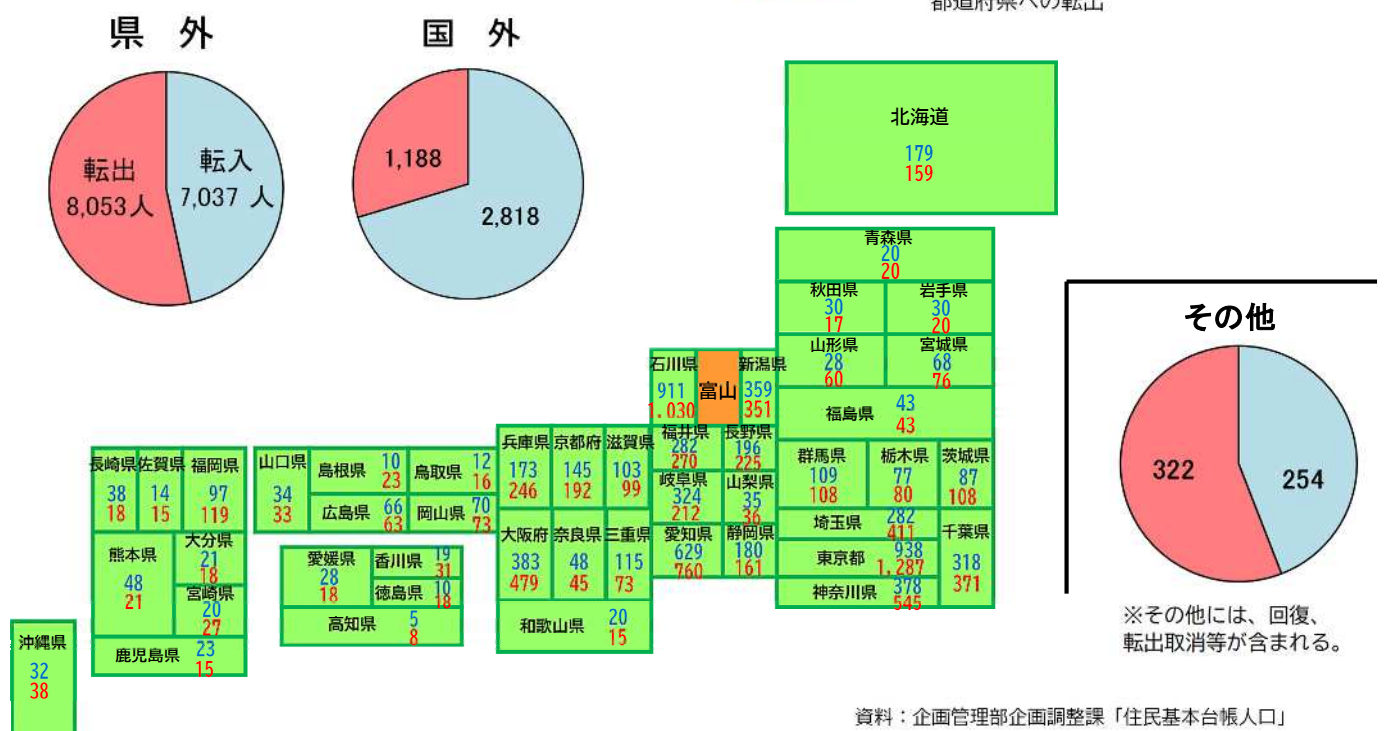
都道府県への転出

県 外

転出 8,053人

転入 7,037 人

国 外

1,188

2,818

北海道 179 159

青森県 20 20

秋田県 30 17

岩手県 30 20

山形県 28 60

宮城県 68 76

石川県 911 1,030

富山

新潟県 359 351

福島県 43 43

福井県 282 270

長野県 196 225

群馬県 109 108

栃木県 77 80

茨城県 87 108

岐阜県 324 212

山梨県 35 36

埼玉県 282 411

千葉県 318 371

愛知県 629 760

静岡県 180 161

東京都 938 1,287

神奈川県 378 545

兵庫県 173 246

京都府 145 192

滋賀県 103 99

大阪府 383 479

奈良県 48 45

三重県 115 73

和歌山県 20 15

山口県 34 33

島根県 10 23

鳥取県 12 16

広島県 66 63

岡山県 70 73

愛媛県 28 18

香川県 19 31

徳島県 10 18

高知県 5 8

長崎県 38 18

佐賀県 14 15

福岡県 97 119

熊本県 48 21

大分県 21 18

宮崎県 20 27

鹿児島県 23 15

沖縄県 32 38

その他

322

254

※その他には、回復、転出取消等が含まれる。

資料：企画管理部企画調整課「住民基本台帳人口」